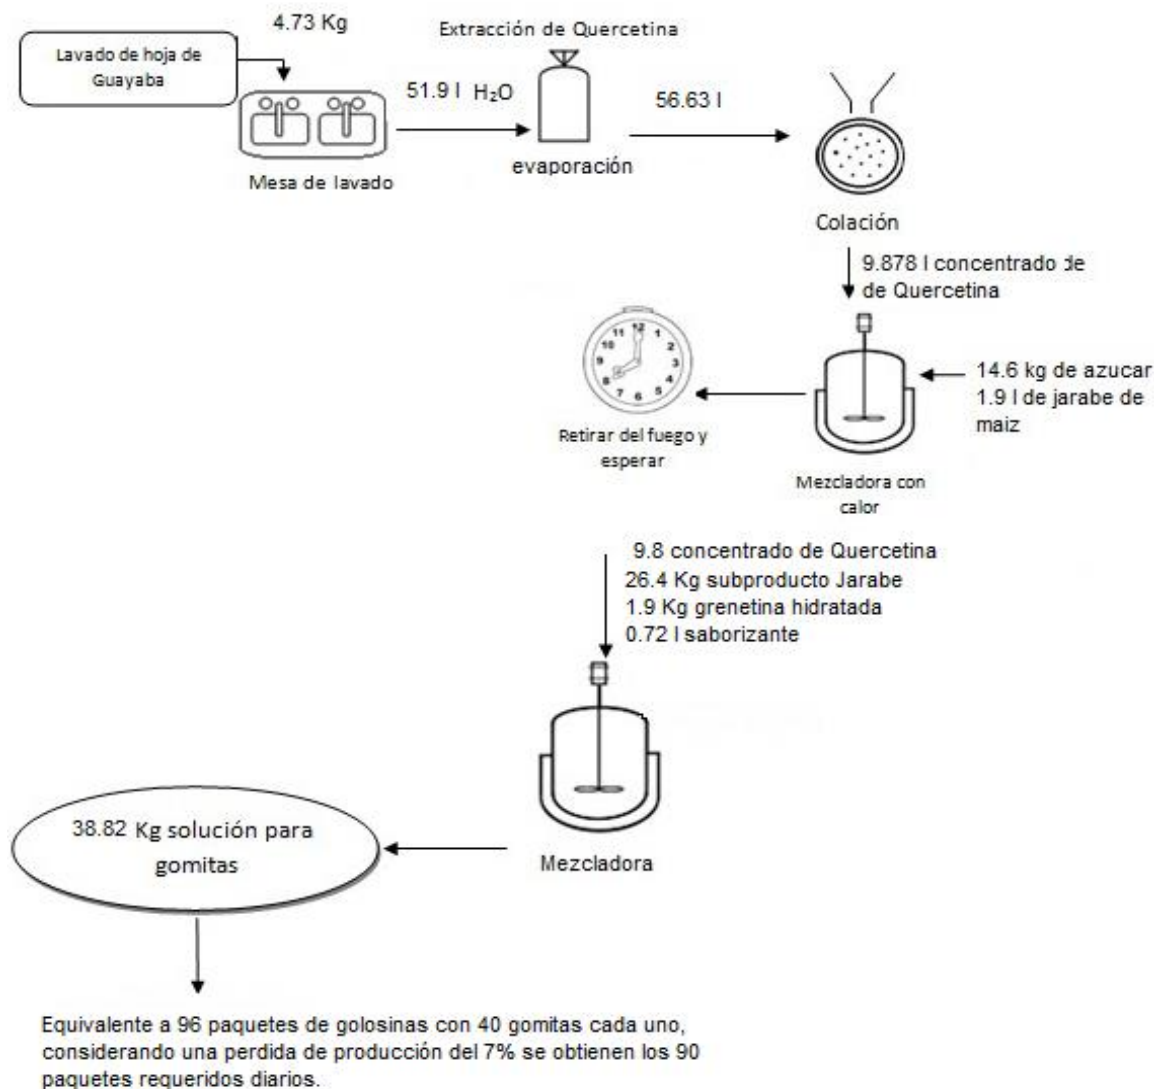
4.73 Kg

Lavado de hoja de Guayaba

Mesa de lavado

51.9 l $H_2O$

Extracción de Quercetina

evaporación

56.63 l

Colación

9.878 l concentrado de de Quercetina

14.6 kg de azucar
1.9 l de jarabe de maiz

Mezcladora con calor

12
1
2
3
4
5
6
7
8
9
10
11

Retirar del fuego y esperar

9.8 concentrado de Quercetina
26.4 Kg subproducto Jarabe
1.9 Kg grenetina hidratada
0.72 l saborizante

Mezcladora

38.82 Kg solución para gomitas

Equivalente a 96 paquetes de golosinas con 40 gomitas cada uno, considerando una perdida de producción del 7% se obtienen los 90 paquetes requeridos diarios.